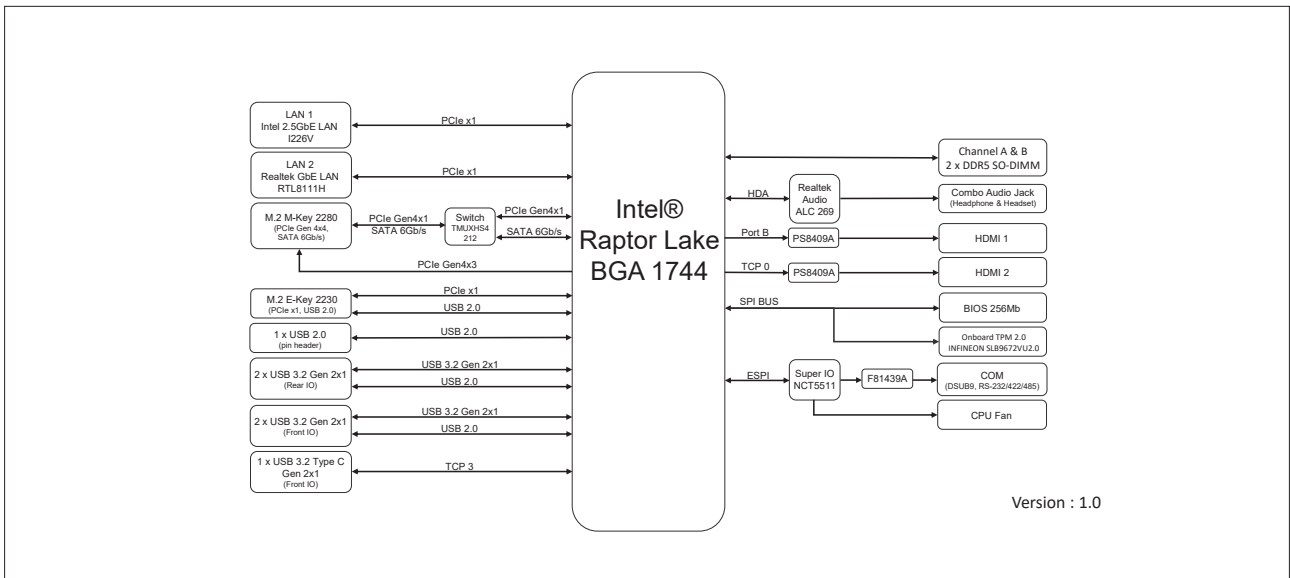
LAN 1
Intel 2.5GbE LAN
I226V

PCIe x1

LAN 2
Realtek GbE LAN
RTL8111H

PCIe x1

M.2 M-Key 2280
(PCIe Gen 4x4, SATA 6Gb/s)

PCIe Gen4x1
SATA 6Gb/s

Switch
TMUXHS4
212

PCIe Gen4x1
SATA 6Gb/s

PCIe Gen4x3

M.2 E-Key 2230
(PCIe x1, USB 2.0)

PCIe x1
USB 2.0

1 x USB 2.0
(pin header)

USB 2.0

2 x USB 3.2 Gen 2x1
(Rear IO)

USB 3.2 Gen 2x1
USB 2.0

2 x USB 3.2 Gen 2x1
(Front IO)

USB 3.2 Gen 2x1
USB 2.0

1 x USB 3.2 Type C
Gen 2x1
(Front IO)

TCP 3

Intel®
Raptor Lake
BGA 1744

Channel A & B
2 x DDR5 SO-DIMM

HDA

Realtek
Audio
ALC 269

Combo Audio Jack
(Headphone & Headset)

Port B
PS8409A
HDMI 1

TCP 0
PS8409A
HDMI 2

SPI BUS
BIOS 256Mb

Onboard TPM 2.0
INFINEON SLB9672VU2.0

ESPI
Super IO
NCT5511

F81439A

COM
(DSUB9, RS-232/422/485)

CPU Fan

Version : 1.0